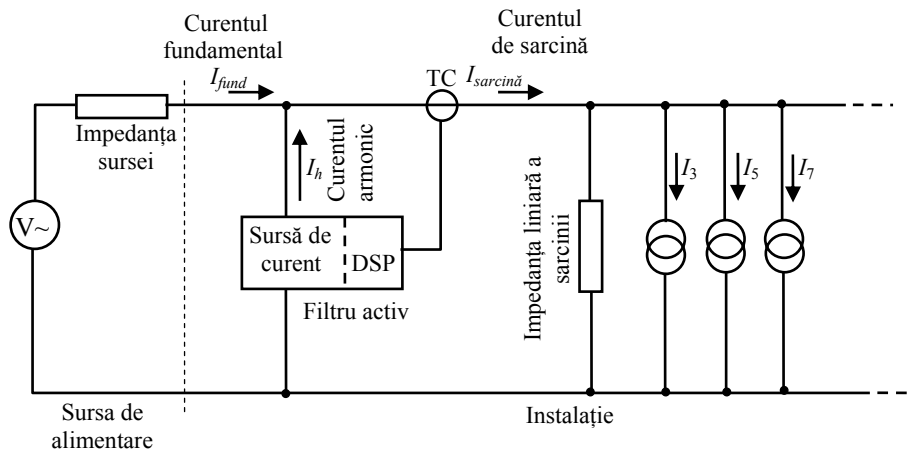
Curentul fundamental

$I_{fund}$

Curentul de sarcină

TC

$I_{sarcină}$

Impedanța sursei

$I_h$

Curentul armonic

V~

Sursă de curent

DSP

Filtru activ

Impedanța liniară a sarcinii

$I_3$

$I_5$

$I_7$

Sursa de alimentare

Instalație